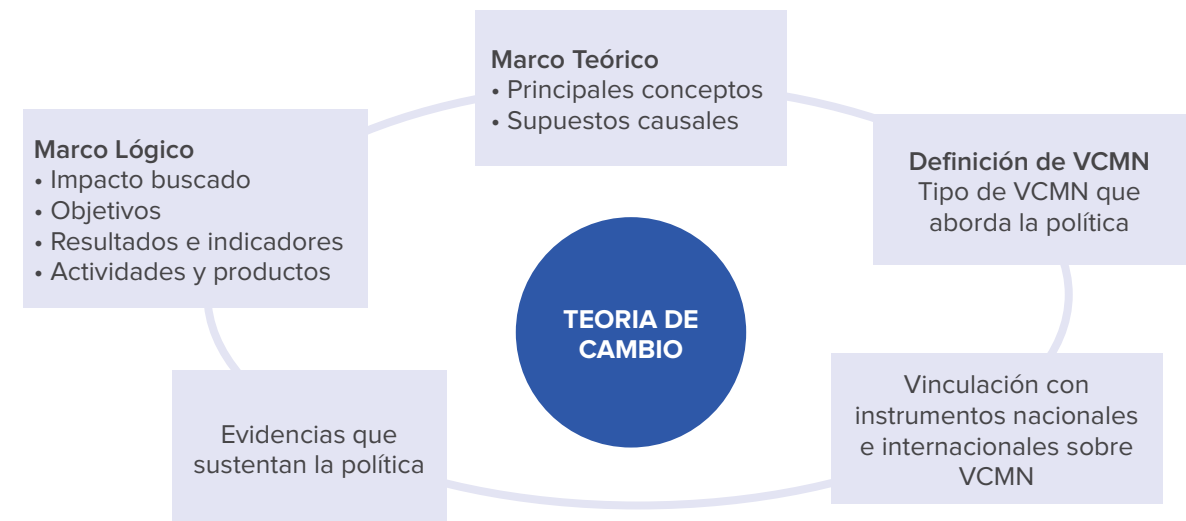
Marco Teórico
• Principales conceptos
• Supuestos causales

Definición de VCMN
Tipo de VCMN que aborda la política

Vinculación con instrumentos nacionales e internacionales sobre VCMN

Evidencias que sustentan la política

Marco Lógico
• Impacto buscado
• Objetivos
• Resultados e indicadores
• Actividades y productos

TEORIA DE CAMBIO